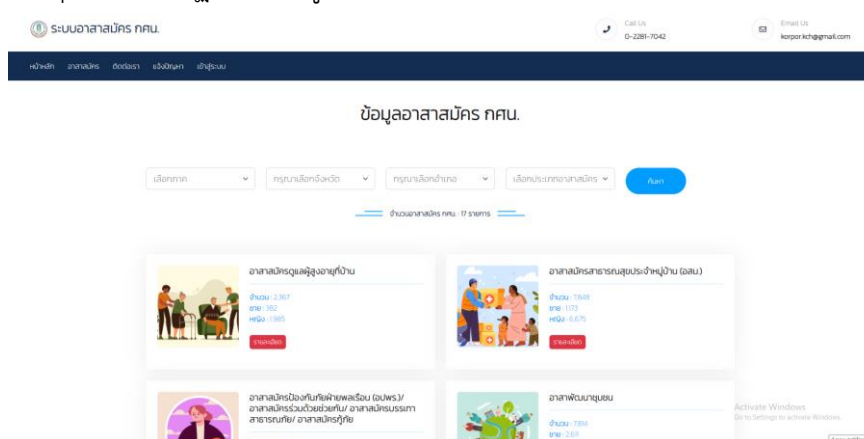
ระบบอาสาสมัคร กศน.

Call Us
0-2281-7042

Email Us
korpor.kch@gmail.com

หน้าหลัก อาสาสมัคร ติดต่อเรา แจ้งปัญหา เข้าสู่ระบบ

ข้อมูลอาสาสมัคร กศน.

เลือกภาค
กรุณาเลือกจังหวัด
กรุณาเลือกอำเภอ
เลือกประเภทอาสาสมัคร
ค้นหา

จำนวนอาสาสมัคร กศน. : 17 รายการ

อาสาสมัครดูแลผู้สูงอายุที่บ้าน
จำนวน : 2,367
ชาย : 382
หญิง : 1,985
รายละเอียด

อาสาสมัครสาธารณสุขประจำหมู่บ้าน (อสม.)
จำนวน : 7,848
ชาย : 1,173
หญิง : 6,675
รายละเอียด

อาสาสมัครป้องกันภัยฝ่ายพลเรือน (อปพร.)/ อาสาสมัครร่วมด้วยช่วยกัน/ อาสาสมัครบรรเทาสาธารณภัย/ อาสาสมัครกู้ภัย

อาสาพัฒนาชุมชน
จำนวน : 7,814
ชาย : 2,611

Activate Windows
Go to Settings to activate Windows.